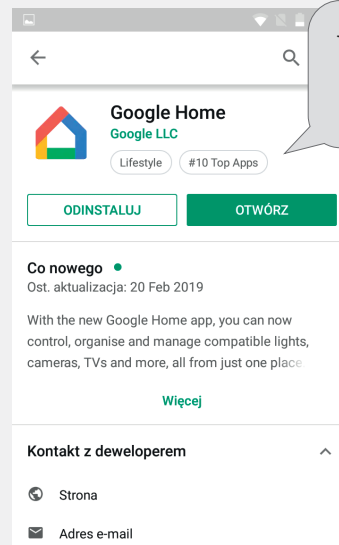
Google Home
Google LLC
Lifestyle
#10 Top Apps
ODINSTALUJ
OTWÓRZ
Co nowego
Ost. aktualizacja: 20 Feb 2019
With the new Google Home app, you can now control, organise and manage compatible lights, cameras, TVs and more, all from just one place
Więcej
Kontakt z deweloperem
Strona
Adres e-mail